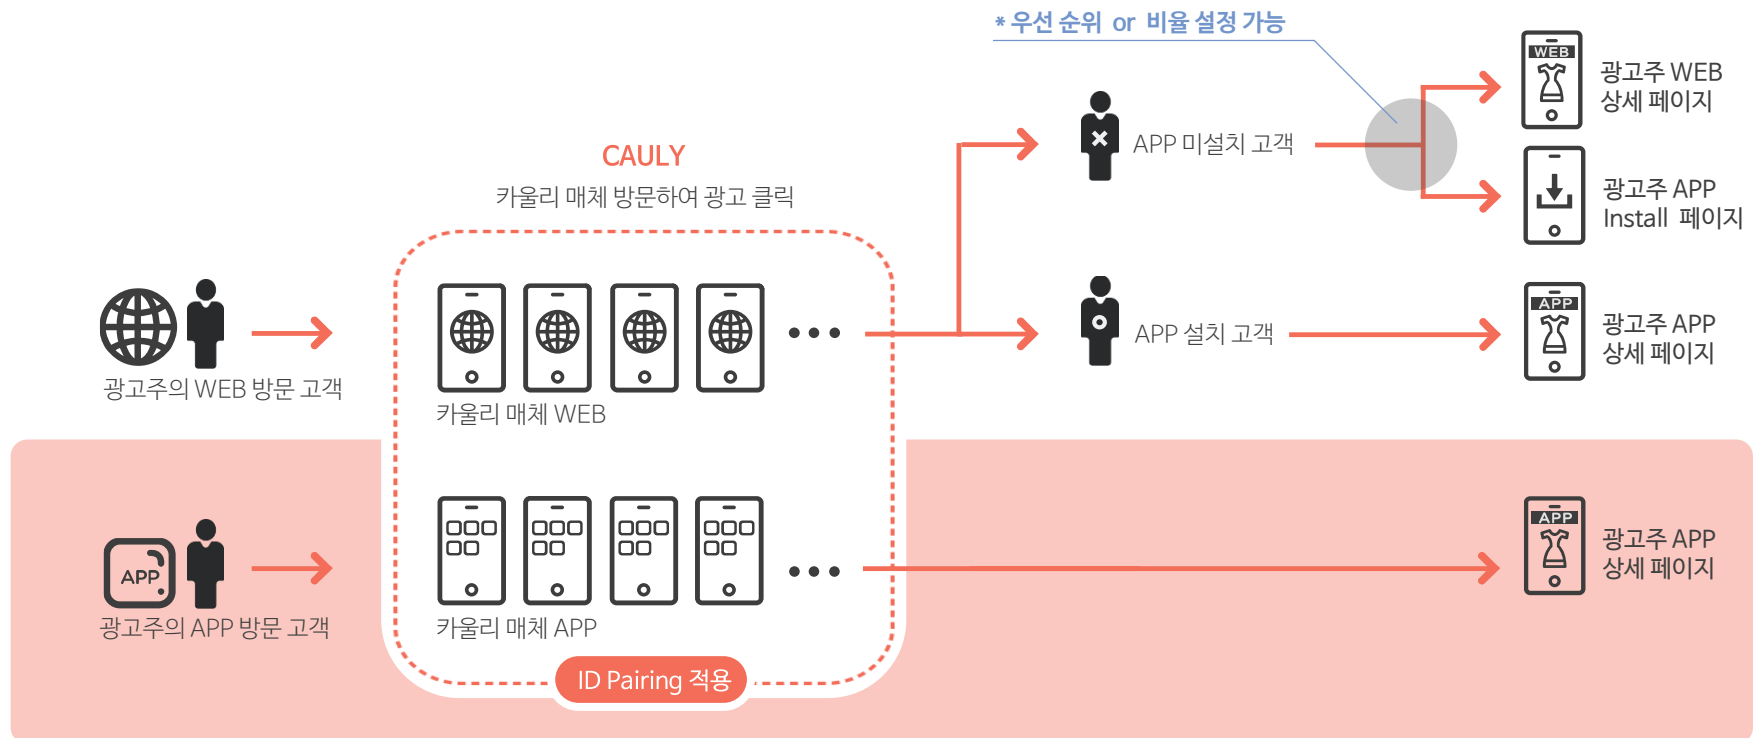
* 우선 순위 or 비율 설정 가능

CAULY
카울리 매체 방문하여 광고 클릭

광고주의 WEB 방문 고객

카울리 매체 WEB

APP 미설치 고객

WEB
광고주 WEB
상세 페이지

광고주 APP
Install 페이지

APP 설치 고객

APP
광고주 APP
상세 페이지

APP
광고주의 APP 방문 고객

카울리 매체 APP

ID Pairing 적용

APP
광고주 APP
상세 페이지